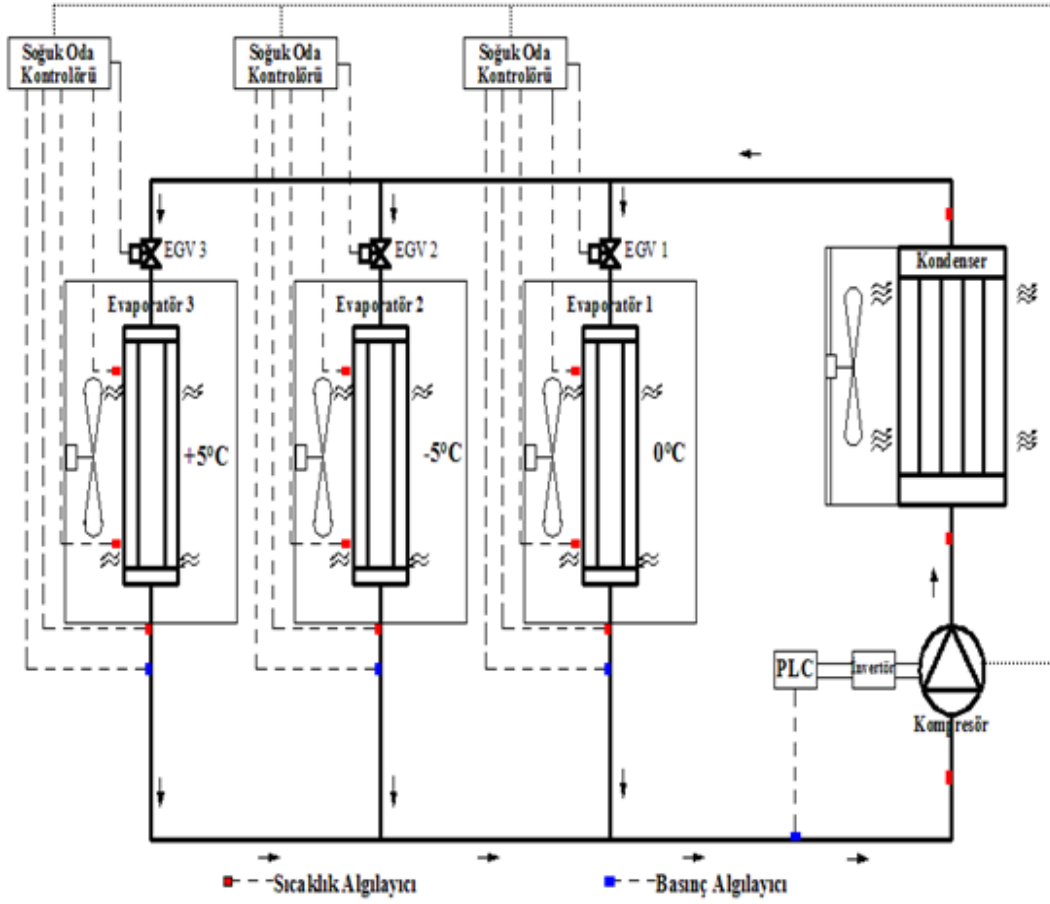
Soğuk Oda Kontrolörü

Soğuk Oda Kontrolörü

Soğuk Oda Kontrolörü

EGV 3

EGV 2

EGV 1

Kondenser

Evaporatör 3

Evaporatör 2

Evaporatör 1

+5ºC

-5ºC

0ºC

PLC

invertör

Kompresör

Sıcaklık Algılayıcı

Basınç Algılayıcı